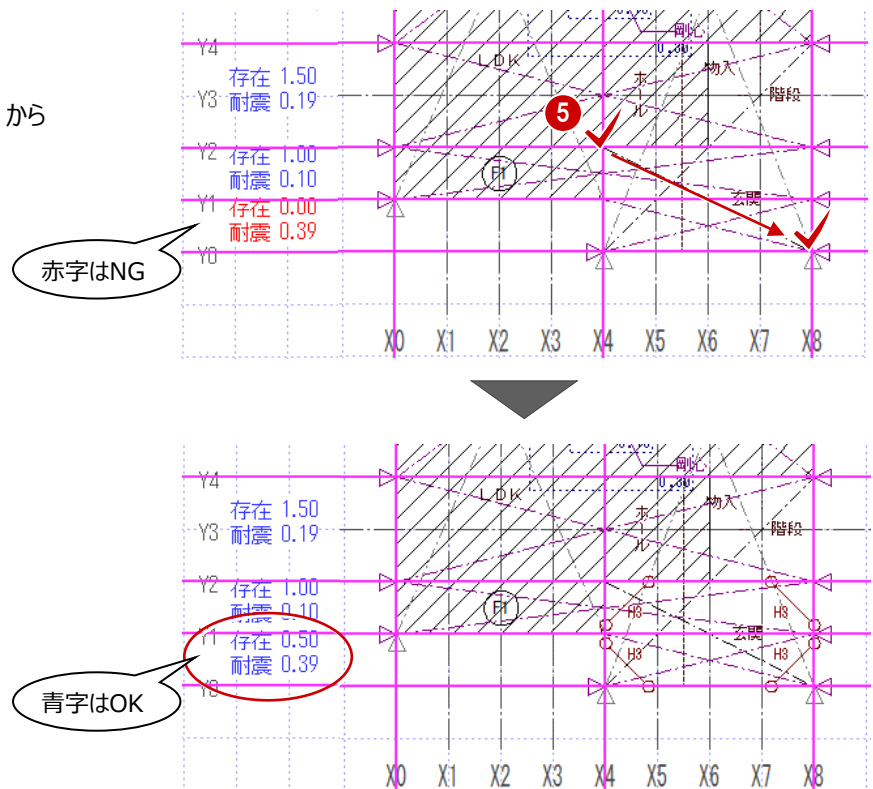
から

Y4
Y3 存在 1.50
耐震 0.19
Y2 存在 1.00
耐震 0.10
Y1 存在 0.00
耐震 0.39
Y0

赤字はNG

剛心
0.30
LDK
物入
ホール
階段
5
F1
玄関

X0 X1 X2 X3 X4 X5 X6 X7 X8

Y4
Y3 存在 1.50
耐震 0.19
Y2 存在 1.00
耐震 0.10
Y1 存在 0.50
耐震 0.39
Y0

青字はOK

剛心
0.30
LDK
物入
ホール
階段
F1
H3
H3
H3
H3
玄関

X0 X1 X2 X3 X4 X5 X6 X7 X8